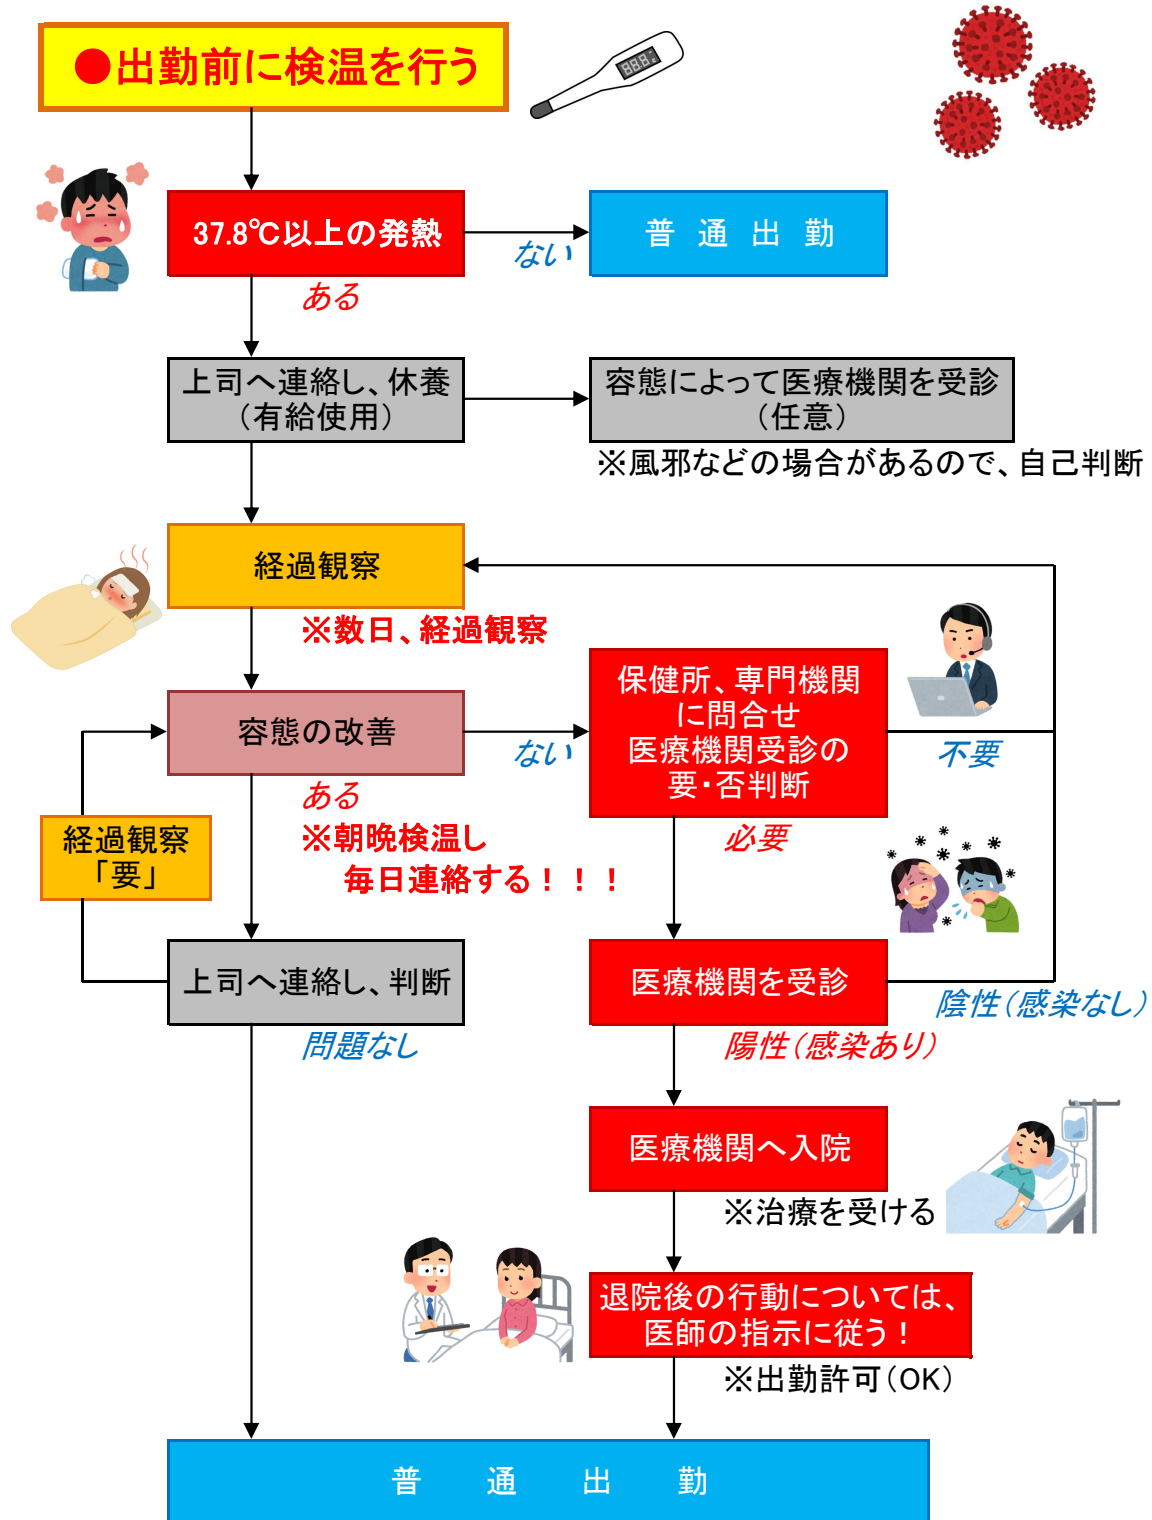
●出勤前に検温を行う

888

37.8℃以上の発熱

ない

普　通　出　勤

ある

上司へ連絡し、休養（有給使用）

容態によって医療機関を受診（任意）

※風邪などの場合があるので、自己判断

経過観察

※数日、経過観察

保健所、専門機関に問合せ医療機関受診の要・否判断

容態の改善

ない

不要

ある

※朝晩検温し毎日連絡する！！！

経過観察「要」

必要

上司へ連絡し、判断

医療機関を受診

陰性（感染なし）

問題なし

陽性（感染あり）

医療機関へ入院

※治療を受ける

退院後の行動については、医師の指示に従う！

※出勤許可（OK）

普　通　出　勤